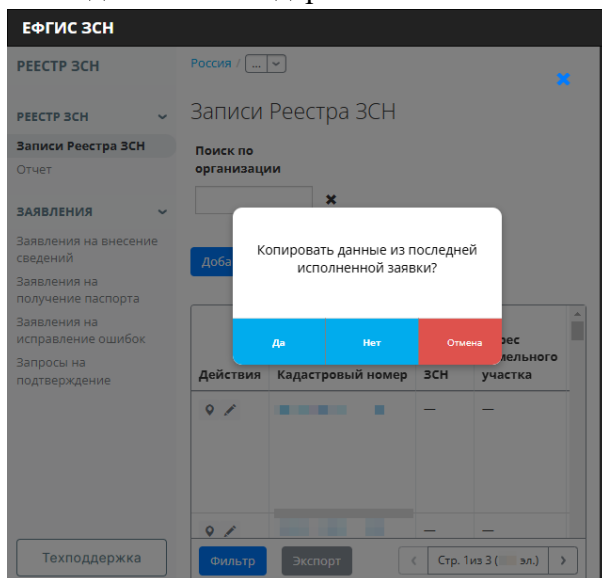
ЕФГИС ЗСН

РЕЕСТР ЗСН

Россия / ...

Записи Реестра ЗСН

РЕЕСТР ЗСН

Записи Реестра ЗСН

Отчет

ЗАЯВЛЕНИЯ

Заявления на внесение сведений

Заявления на получение паспорта

Заявления на исправление ошибок

Запросы на подтверждение

Поиск по организации

Доба

Копировать данные из последней исполненной заявки?

Да

Нет

Отмена

| Действия | Кадастровый номер | ЗСН | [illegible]рес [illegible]ельного участка |
|---|---|---|---|
| | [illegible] | — | — |
| | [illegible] | — | — |

Техподдержка

Фильтр

Экспорт

Стр. 1из 3 ([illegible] эл.)